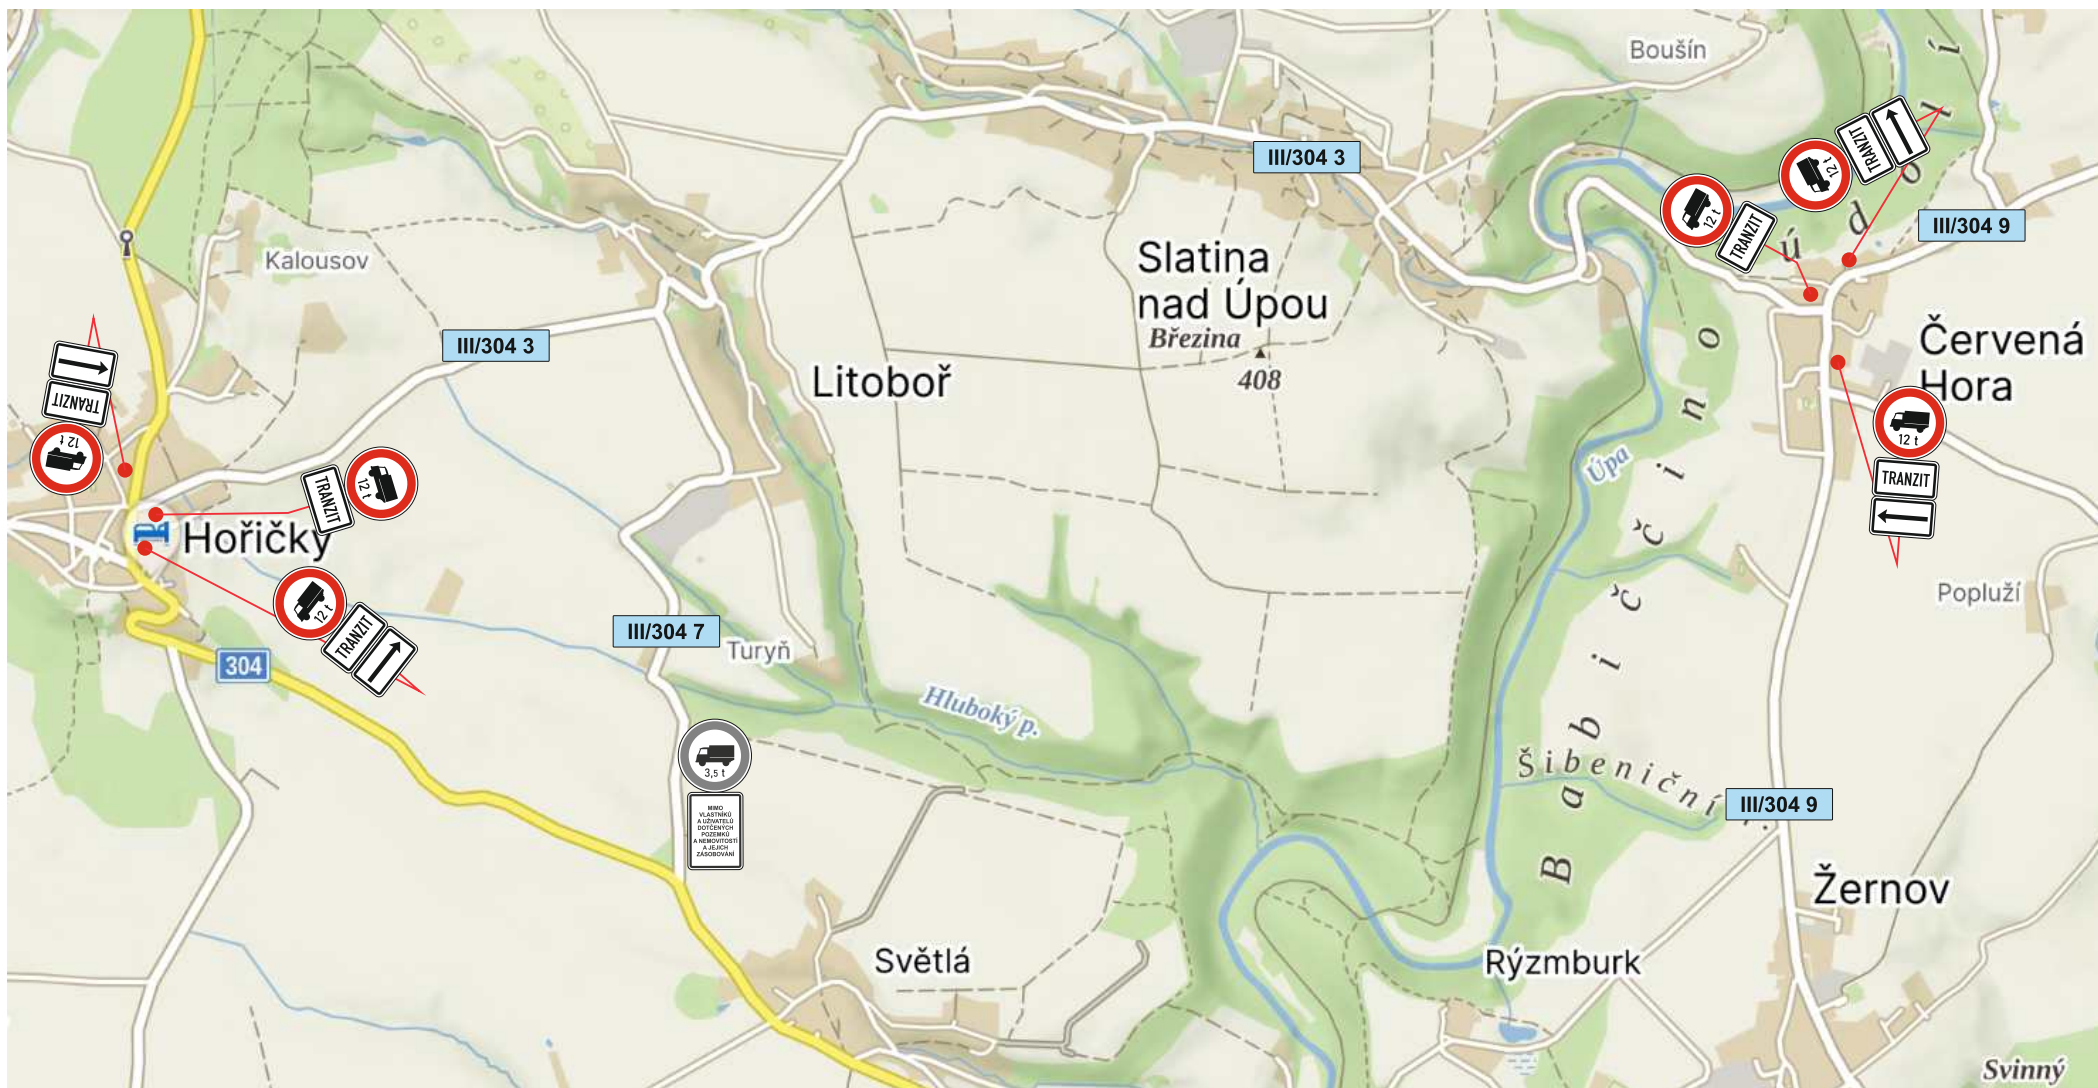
Boušín
III/304 3
TRANZIT
12 t
12 t
TRANZIT
III/304 9
Kalousov
Slatina nad Úpou
Březina
408
Litoboř
Červená Hora
III/304 3
TRANZIT
12 t
12 t
TRANZIT
Hořičky
12 t
TRANZIT
12 t
TRANZIT
Úpa
Popluží
III/304 7
Turyň
304
Hluboký p.
3,5 t
MIMO VLASTNÍKŮ A UŽIVATELŮ DOTČENÝCH POZEMKŮ A NEMOVITOSTÍ A JEJICH ZÁSOBOVÁNÍ
Šibeniční
III/304 9
Babiččino údolí
Žernov
Světlá
Rýzmburk
Svinný